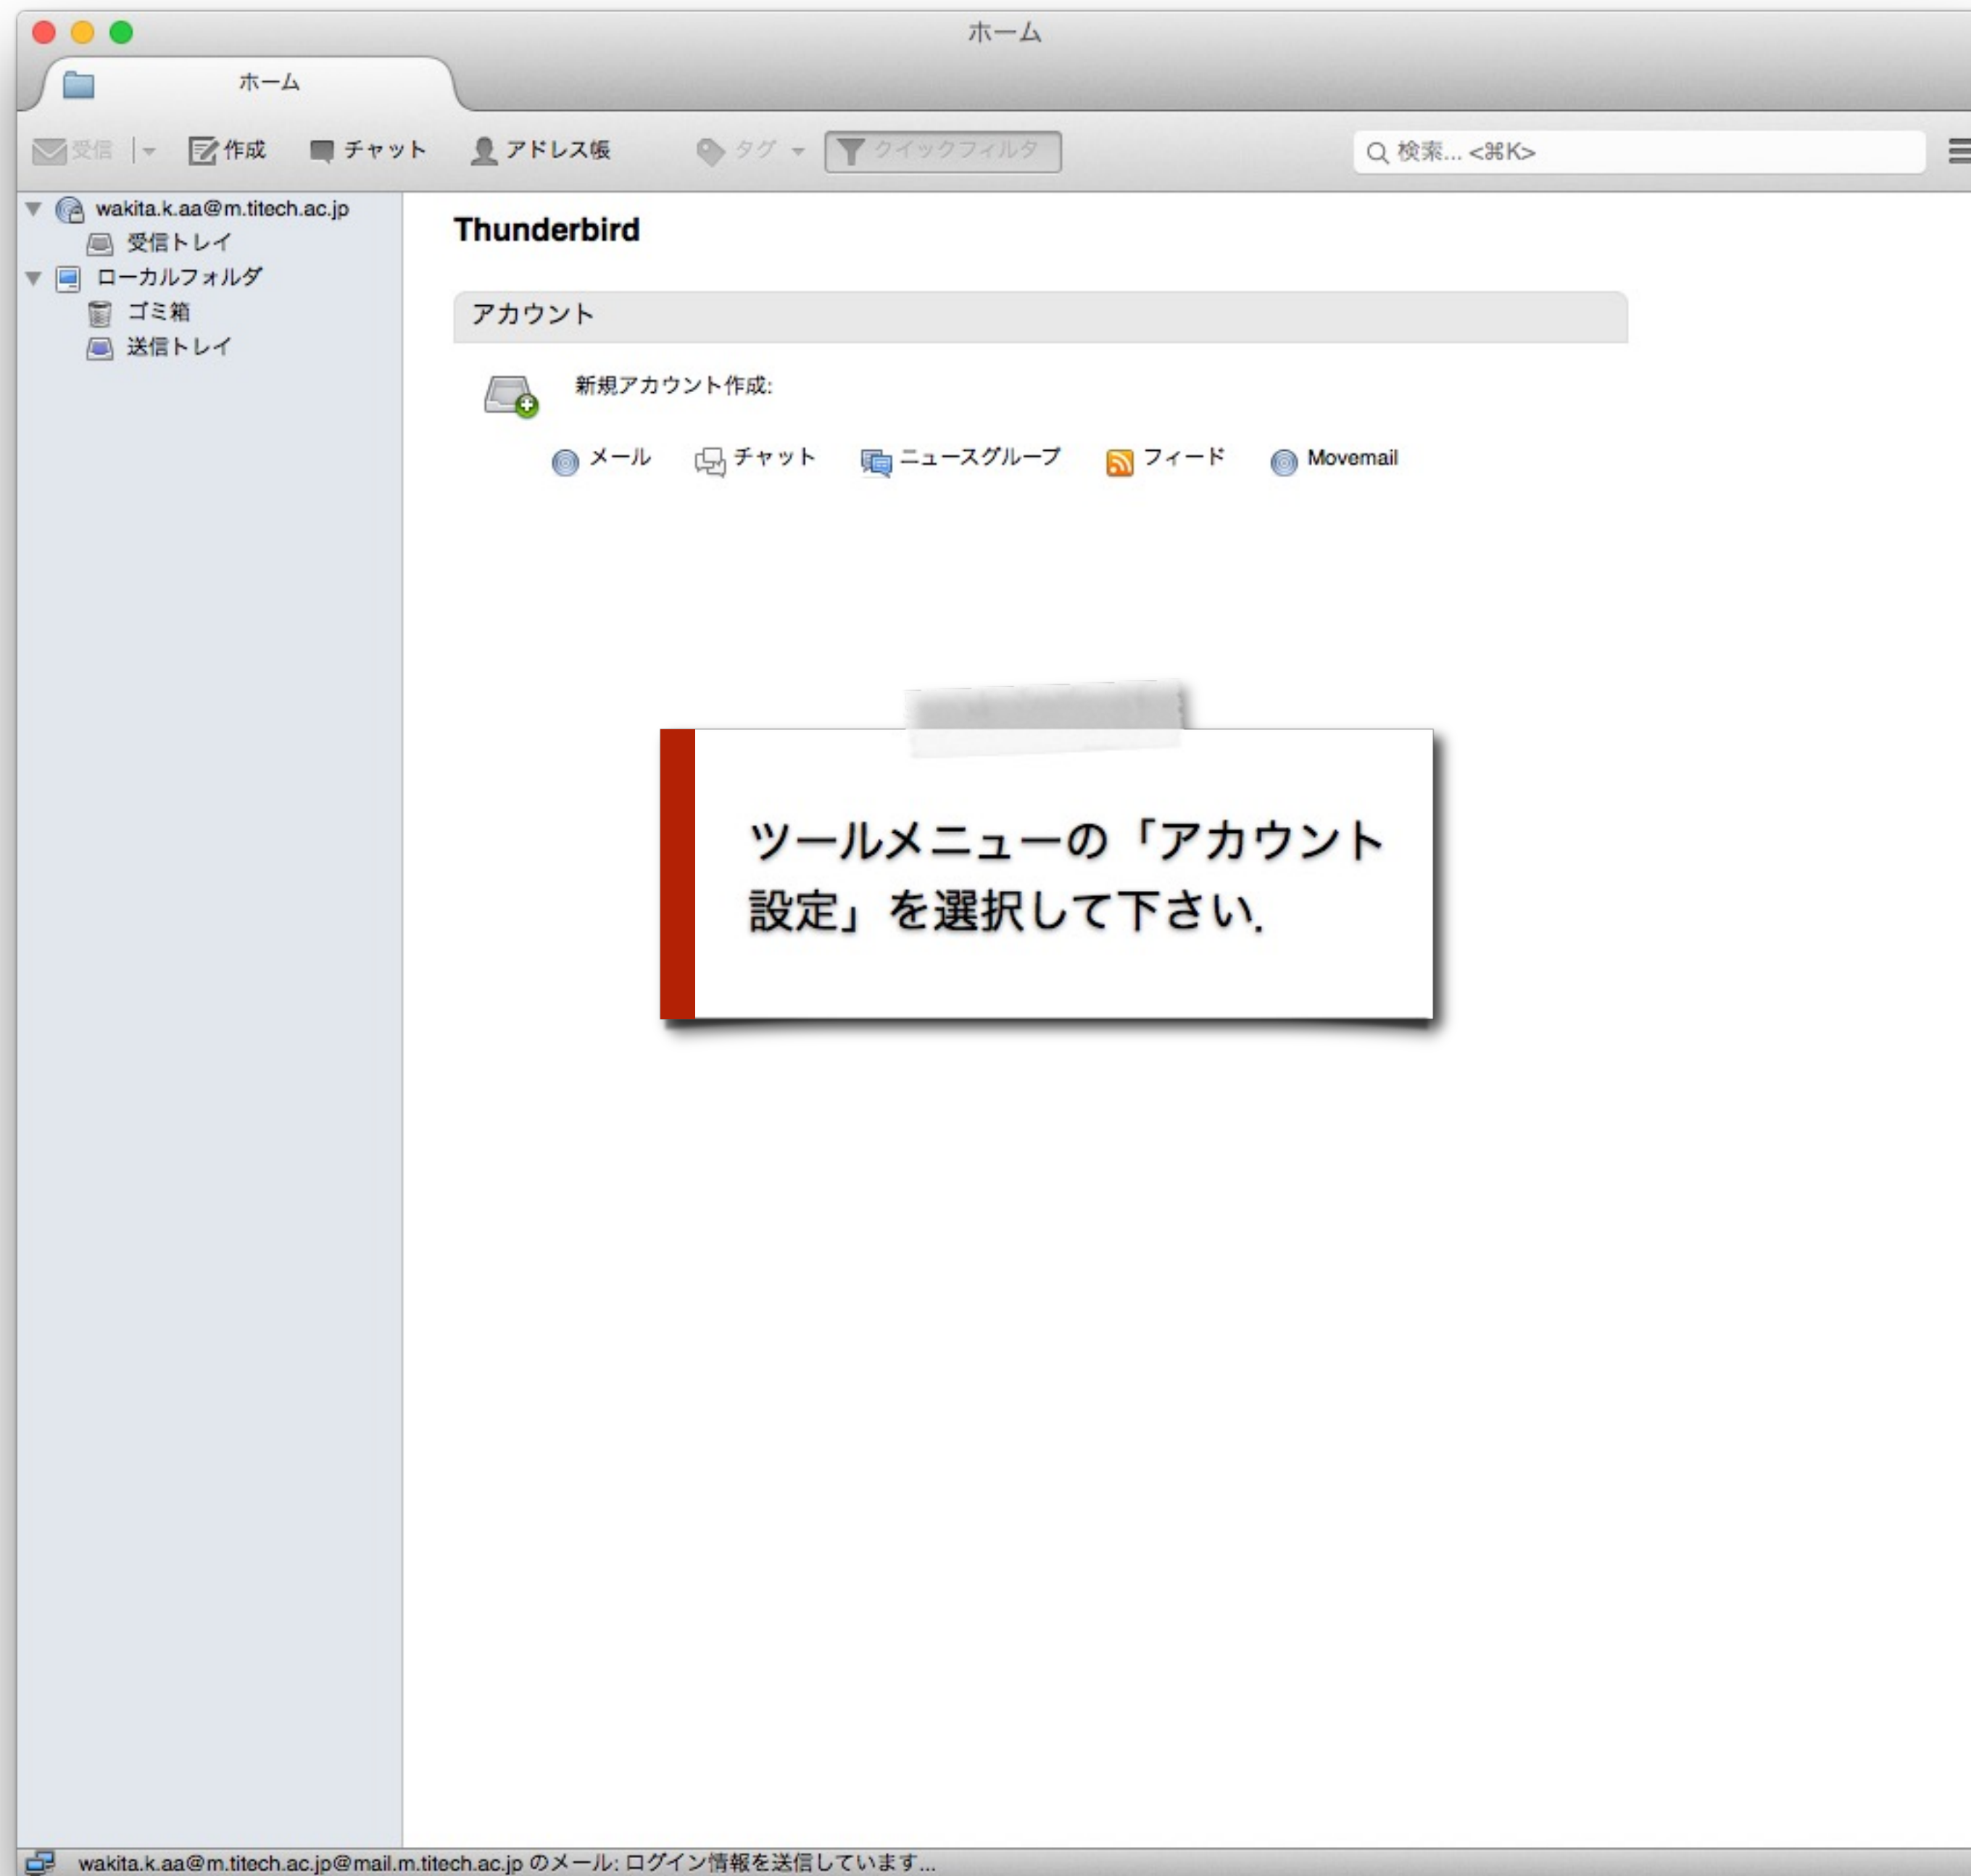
ホーム

ホーム

受信 作成 チャット アドレス帳 タグ クイックフィルタ 検索... <⌘K>

wakita.k.aa@m.titech.ac.jp
受信トレイ
ローカルフォルダ
ゴミ箱
送信トレイ

Thunderbird

アカウント

新規アカウント作成:

メール チャット ニュースグループ フィード Movemail

ツールメニューの「アカウント設定」を選択して下さい.

wakita.k.aa@m.titech.ac.jp@mail.m.titech.ac.jp のメール: ログイン情報を送信しています...